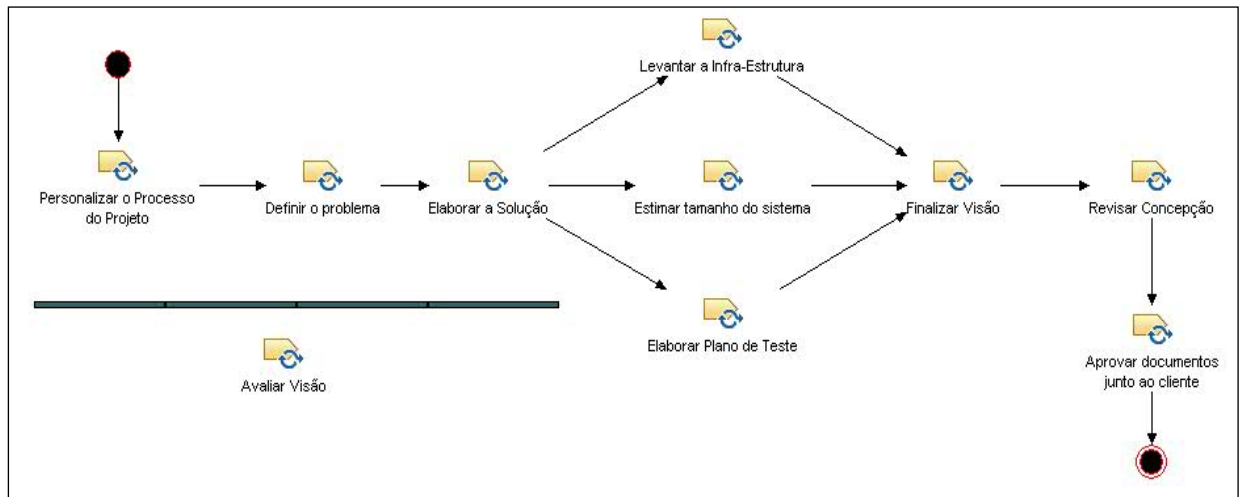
Levantar a Infra-Estrutura

Personalizar o Processo do Projeto

Definir o problema

Elaborar a Solução

Estimar tamanho do sistema

Finalizar Visão

Revisar Concepção

Elaborar Plano de Teste

Avaliar Visão

Aprovar documentos junto ao cliente